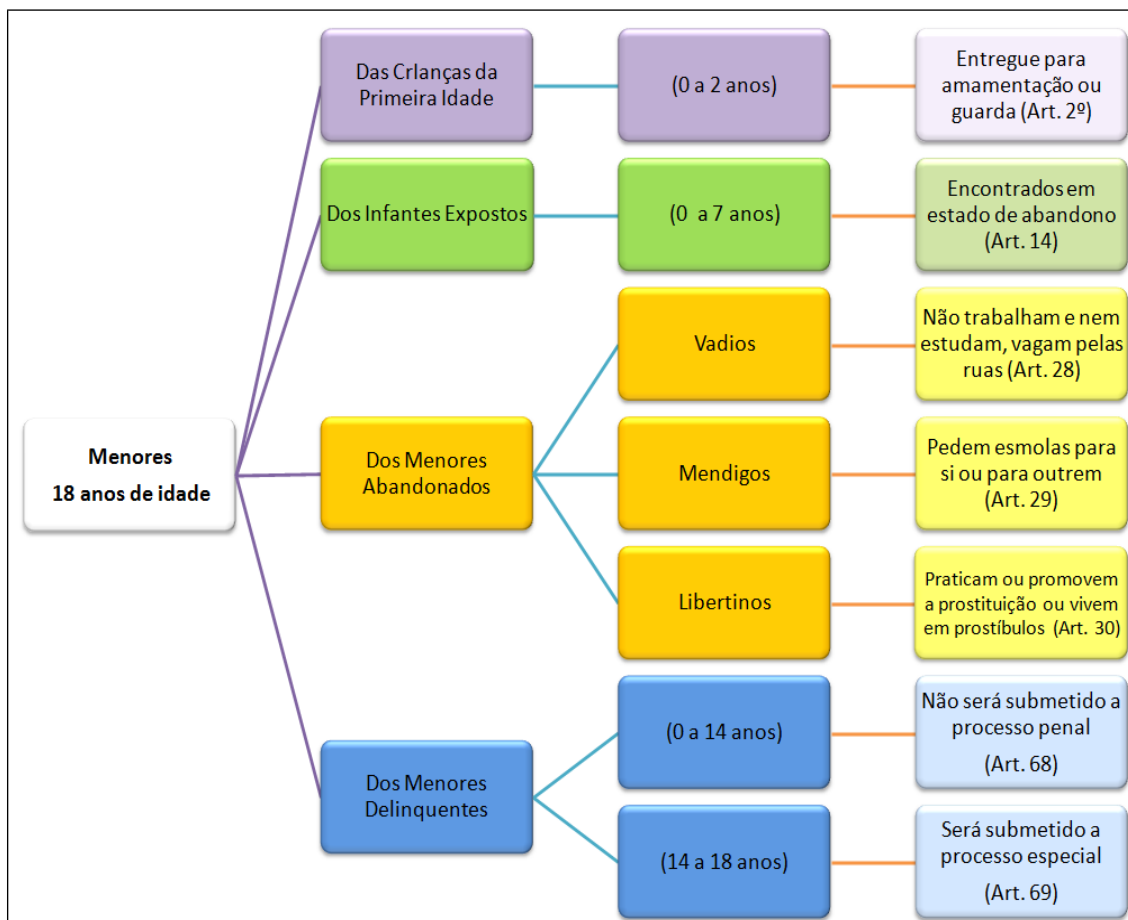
Menores
18 anos de idade

Das CrIanças da Primeira Idade

(0 a 2 anos)

Entregue para amamentação ou guarda (Art. 2º)

Dos Infantes Expostos

(0 a 7 anos)

Encontrados em estado de abandono (Art. 14)

Dos Menores Abandonados

Vadios

Não trabalham e nem estudam, vagam pelas ruas (Art. 28)

Mendigos

Pedem esmolas para si ou para outrem (Art. 29)

Libertinos

Praticam ou promovem a prostituição ou vivem em prostíbulos (Art. 30)

Dos Menores Delinquentes

(0 a 14 anos)

Não será submetido a processo penal (Art. 68)

(14 a 18 anos)

Será submetido a processo especial (Art. 69)